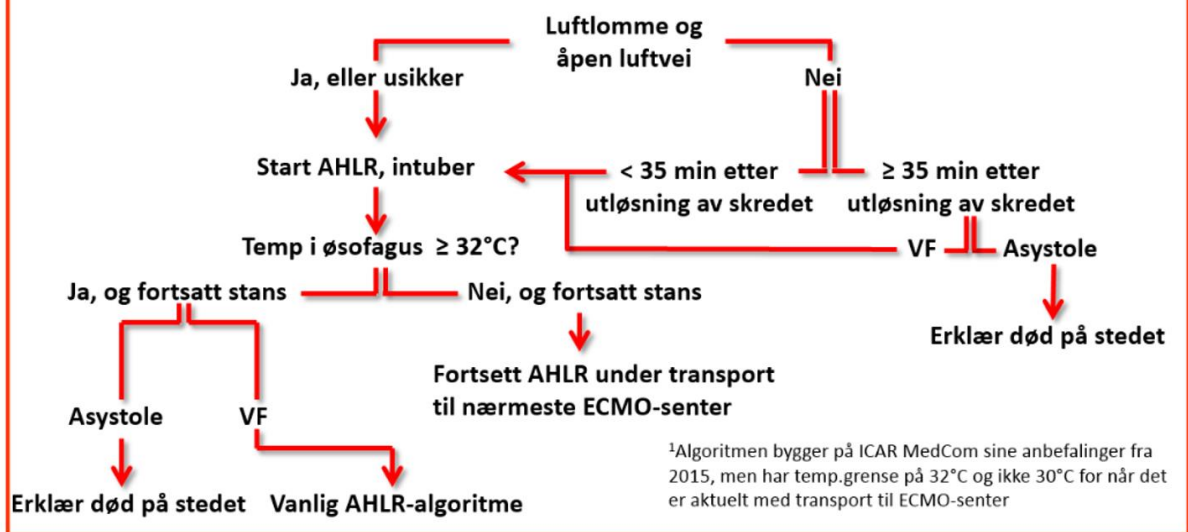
Luftlomme og åpen luftvei

Ja, eller usikker

Nei

Start AHLR, intuber

< 35 min etter utløsning av skredet

≥ 35 min etter utløsning av skredet

Temp i øsofagus ≥ 32°C?

VF

Asystole

Ja, og fortsatt stans

Nei, og fortsatt stans

Erklær død på stedet

Fortsett AHLR under transport til nærmeste ECMO-senter

Asystole

VF

Erklær død på stedet

Vanlig AHLR-algoritme

$^1$Algoritmen bygger på ICAR MedCom sine anbefalinger fra 2015, men har temp.grense på 32°C og ikke 30°C for når det er aktuelt med transport til ECMO-senter